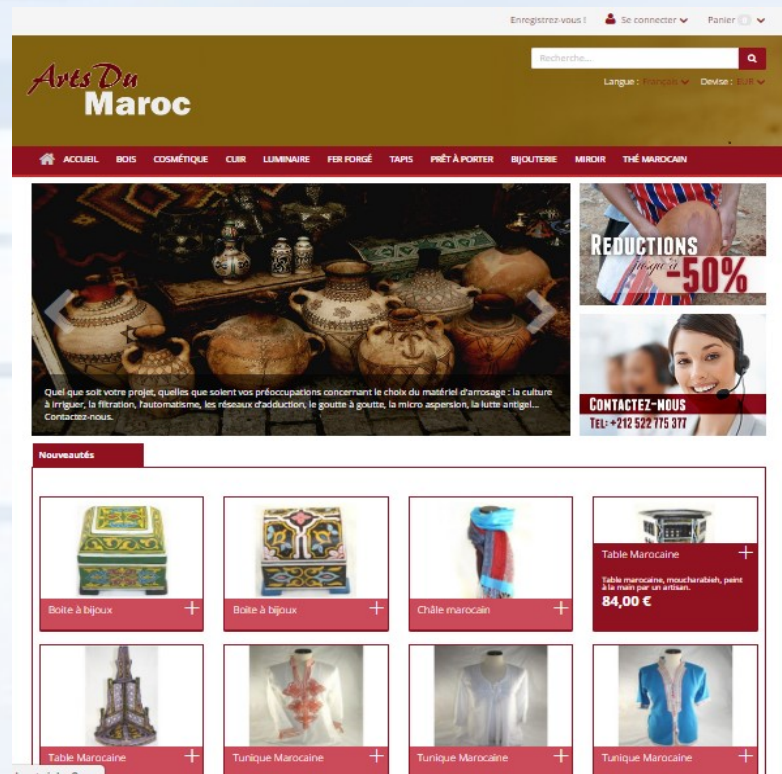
Enregistrez-vous ! Se connecter Panier

Arts Du Maroc

Recherche...

Langue : Français Devise : EUR

ACCUEIL BOIS COSMÉTIQUE CUIR LUMINAIRE FER FORGÉ TAPIS PRÊT À PORTER BIJOUTERIE MIROIR THÉ MAROCAIN

Quel que soit votre projet, quelles que soient vos préoccupations concernant le choix du matériel d'arrosage : la culture à irriguer, la filtration, l'automatisme, les réseaux d'adduction, le goutte à goutte, la micro aspersion, la lutte antigel... Contactez-nous.

REDUCTIONS jusqu'à -50%

CONTACTEZ-NOUS
TEL: +212 522 775 377

Nouveautés

Boite à bijoux

Boite à bijoux

Châle marocain

Table Marocaine

Table marocaine, moucharabieh, peint à la main par un artisan.

84,00 €

Table Marocaine

Tunique Marocaine

Tunique Marocaine

Tunique Marocaine